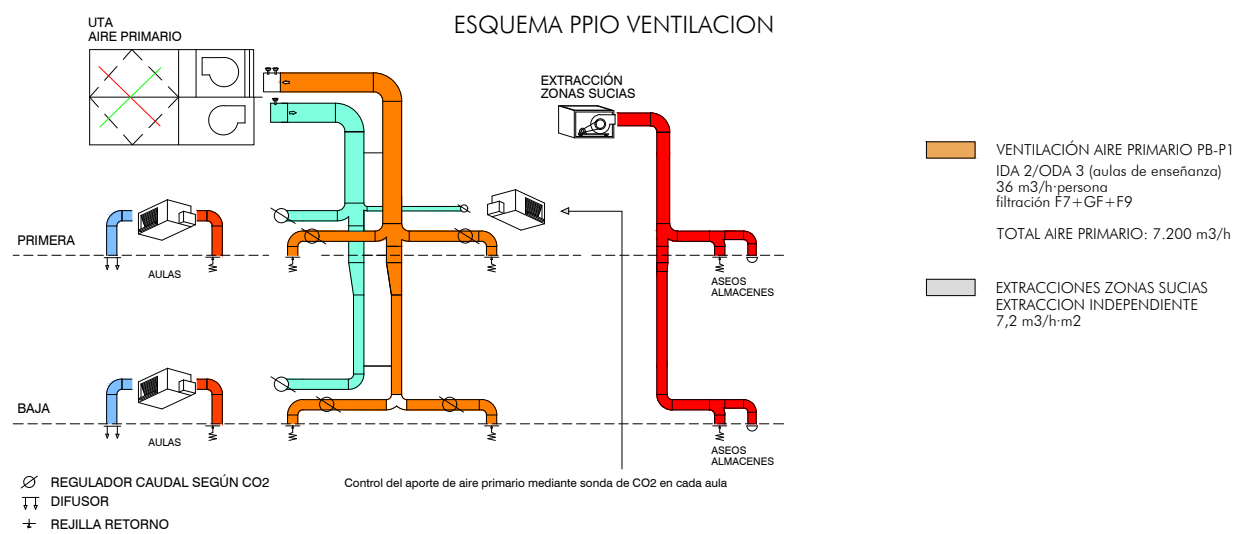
ESQUEMA PPIO VENTILACION

UTA
AIRE PRIMARIO

EXTRACCIÓN
ZONAS SUCIAS

PRIMERA

AULAS

ASEOS
ALMACENES

BAJA

AULAS

ASEOS
ALMACENES

VENTILACIÓN AIRE PRIMARIO PB-P1
IDA 2/ODA 3 (aulas de enseñanza)
36 m3/h·persona
filtración F7+GF+F9

TOTAL AIRE PRIMARIO: 7.200 m3/h

EXTRACCIONES ZONAS SUCIAS
EXTRACCION INDEPENDIENTE
7,2 m3/h·m2

Ø REGULADOR CAUDAL SEGÚN CO2
DIFUSOR
REJILLA RETORNO

Control del aporte de aire primario mediante sonda de CO2 en cada aula